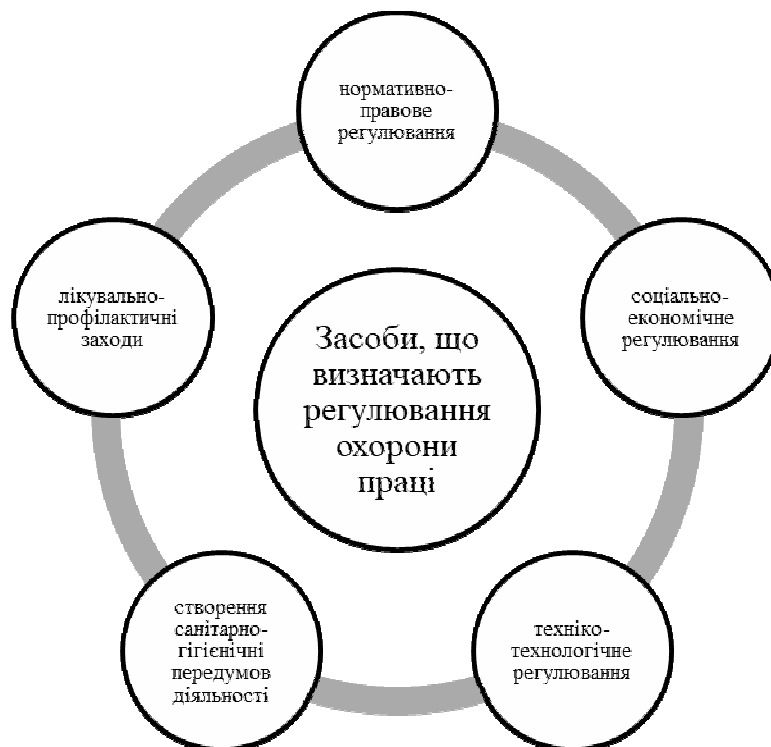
Засоби, що визначають регулювання охорони праці

нормативно-правове регулювання

соціально-економічне регулювання

техніко-технологічне регулювання

створення санітарно-гігієнічні передумов діяльності

лікувально-профілактичні заходи